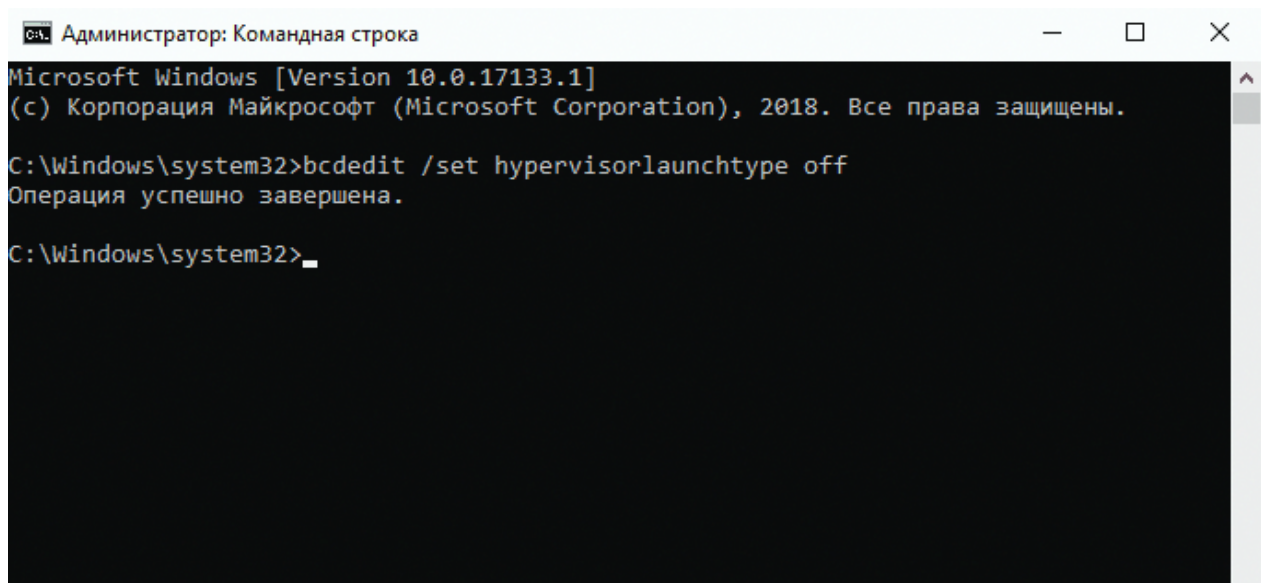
Администратор: Командная строка

Microsoft Windows [Version 10.0.17133.1]
(c) Корпорация Майкрософт (Microsoft Corporation), 2018. Все права защищены.

C:\Windows\system32>bcdedit /set hypervisorlaunchtype off
Операция успешно завершена.

C:\Windows\system32>_